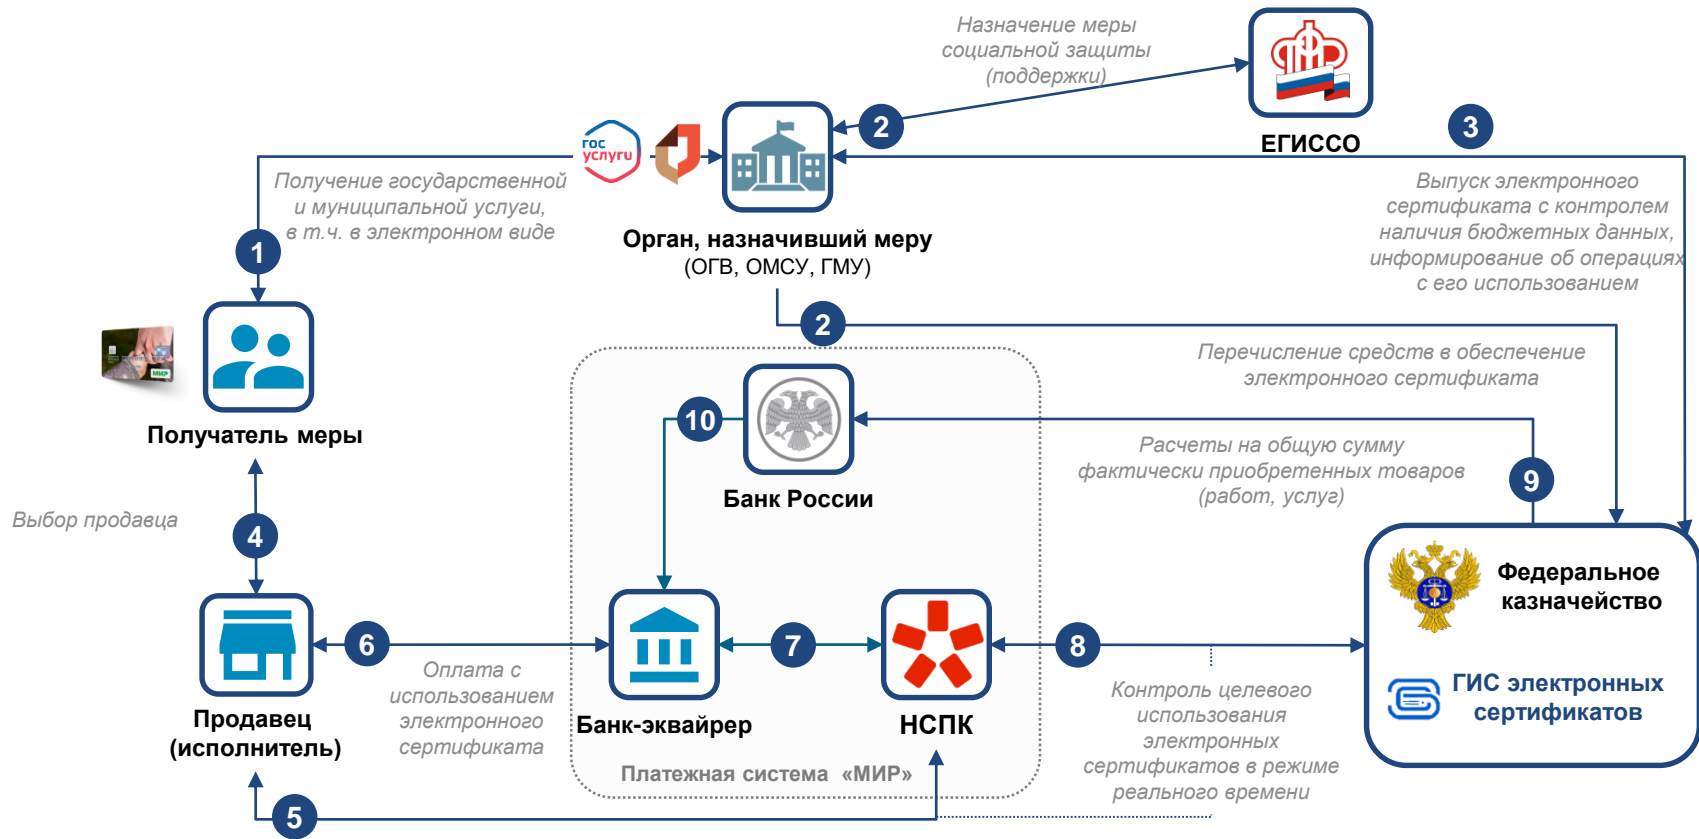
Назначение меры социальной защиты (поддержки)

ЕГИССО

2

3

гос услуги

Получение государственной и муниципальной услуги, в т.ч. в электронном виде

Орган, назначивший меру (ОГВ, ОМСУ, ГМУ)

Выпуск электронного сертификата с контролем наличия бюджетных данных, информирование об операциях с его использованием

1

2

Перечисление средств в обеспечение электронного сертификата

Получатель меры

10

Банк России

Расчеты на общую сумму фактически приобретенных товаров (работ, услуг)

9

Выбор продавца

4

Федеральное казначейство

6

7

8

Продавец (исполнитель)

Оплата с использованием электронного сертификата

Банк-эквайрер

НСПК

ГИС электронных сертификатов

Контроль целевого использования электронных сертификатов в режиме реального времени

Платежная система «МИР»

5